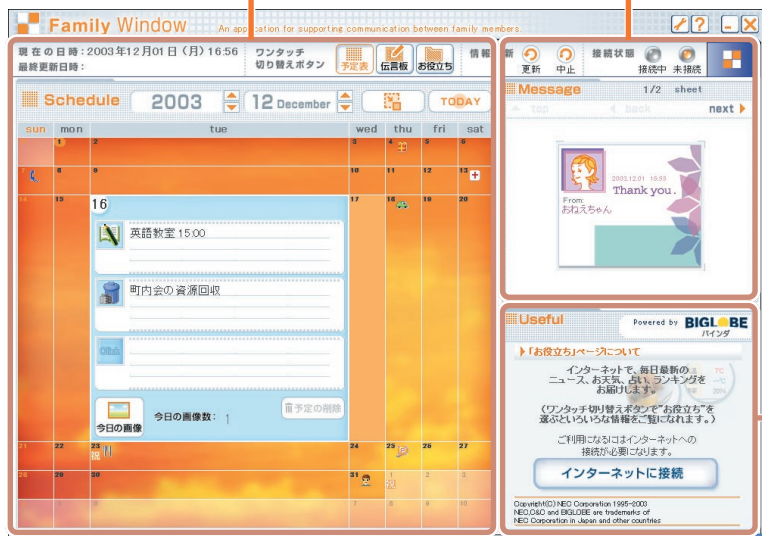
Family Window An application for supporting communication between family members.

現在の日時：2003年12月01日（月）16:56
最終更新日時：
ワンタッチ 切り替えボタン
予定表 伝言板 お役立ち
情報

Schedule 2003 12 December TODAY

| sun | mon | tue | wed | thu | fri | sat |
|---|---|---|---|---|---|---|
|  | 1 | 2 | 3 | 4 | 5 | 6 |
| 7 | 8 | 9 | 10 | 11 | 12 | 13 |
| 14 | 15 | 16 | 17 | 18 | 19 | 20 |
| 21 | 22 | 23 | 24 | 25 | 26 | 27 |
| 28 | 29 | 30 | 31 | 1 | 2 | 3 |
|  |  |  | 7 | 8 | 9 | 10 |

16
英語教室 15:00
町内会の資源回収
今日の画像
今日の画像数： 1
予定の削除

新 更新 中止
接続状態 接続中 未接続

Message 1/2 sheet
top back next
2003.12.01 15:55
Thank you.
From:
おねえちゃん

Useful
Powered by BIGLOBE バインダ
「お役立ち」ページについて
インターネットで、毎日最新の ニュース、お天気、占い、ランキングを お届けします。
（ワンタッチ切り替えボタンで"お役立ち"を 選ぶといろいろな情報をご覧になれます。）
ご利用になるにはインターネットへの 接続が必要になります。
インターネットに接続
Copyright(C) NEC Corporation 1995-2003
NEC,C&C and BIGLOBE are trademarks of
NEC Corporation in Japan and other countries